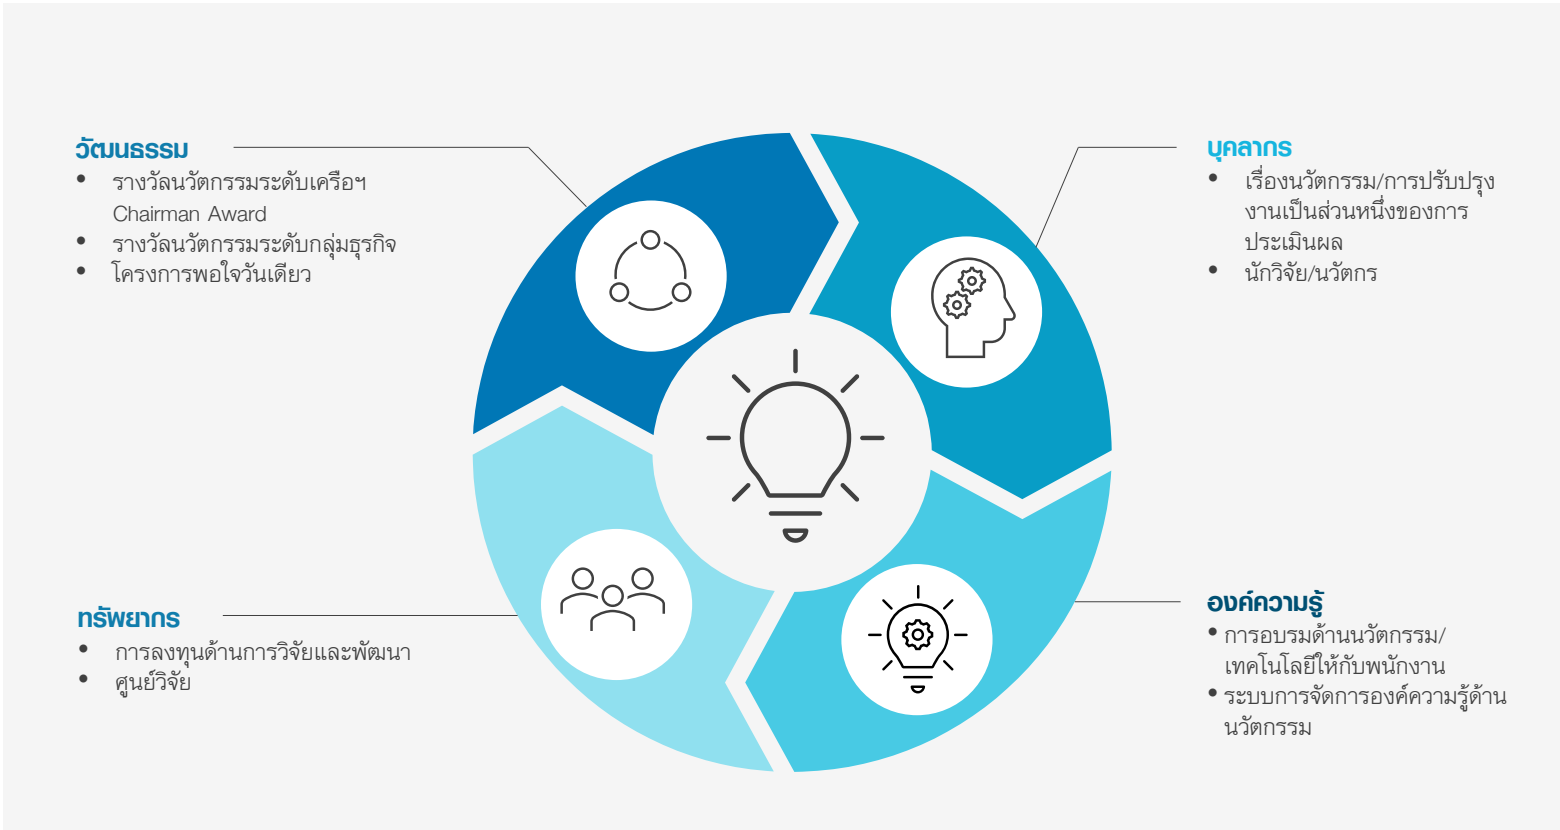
วัฒนธรรม
- รางวัลนวัตกรรมระดับเครือฯ Chairman Award
- รางวัลนวัตกรรมระดับกลุ่มธุรกิจ
- โครงการพอใจวันเดียว

บุคลากร
- เรื่องนวัตกรรม/การปรับปรุงงานเป็นส่วนหนึ่งของการประเมินผล
- นักวิจัย/นวัตกร

ทรัพยากร
- การลงทุนด้านการวิจัยและพัฒนา
- ศูนย์วิจัย

องค์ความรู้
- การอบรมด้านนวัตกรรม/เทคโนโลยีให้กับพนักงาน
- ระบบการจัดการองค์ความรู้ด้านนวัตกรรม